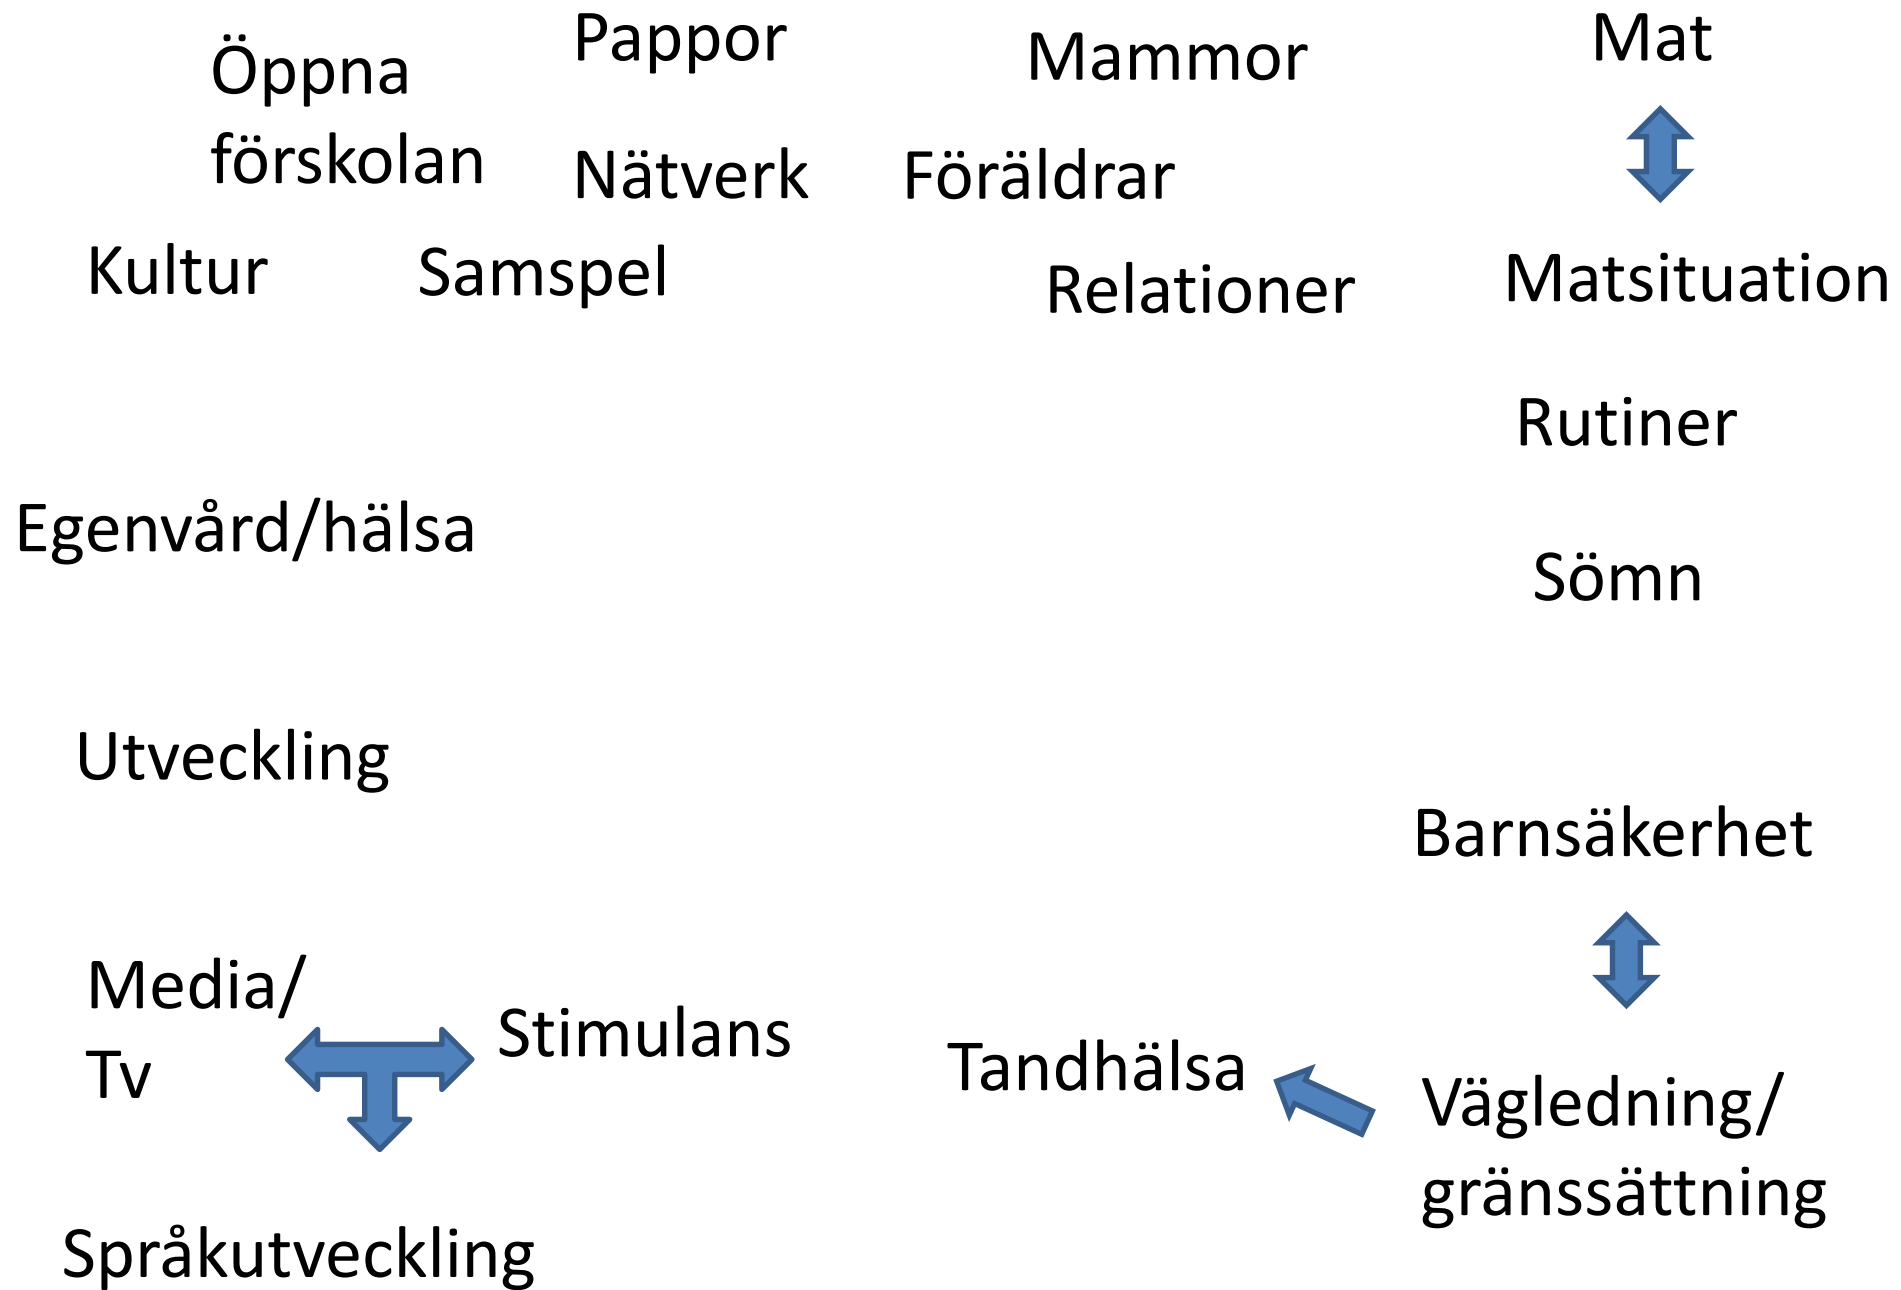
Öppna förskolan

Pappor

Nätverk

Mammor

Föräldrar

Mat

Matsituation

Kultur

Samspel

Relationer

Rutiner

Egenvård/hälsa

Sömn

Utveckling

Barnsäkerhet

Media/ Tv

Stimulans

Tandhälsa

Vägledning/ gränssättning

Språkutveckling